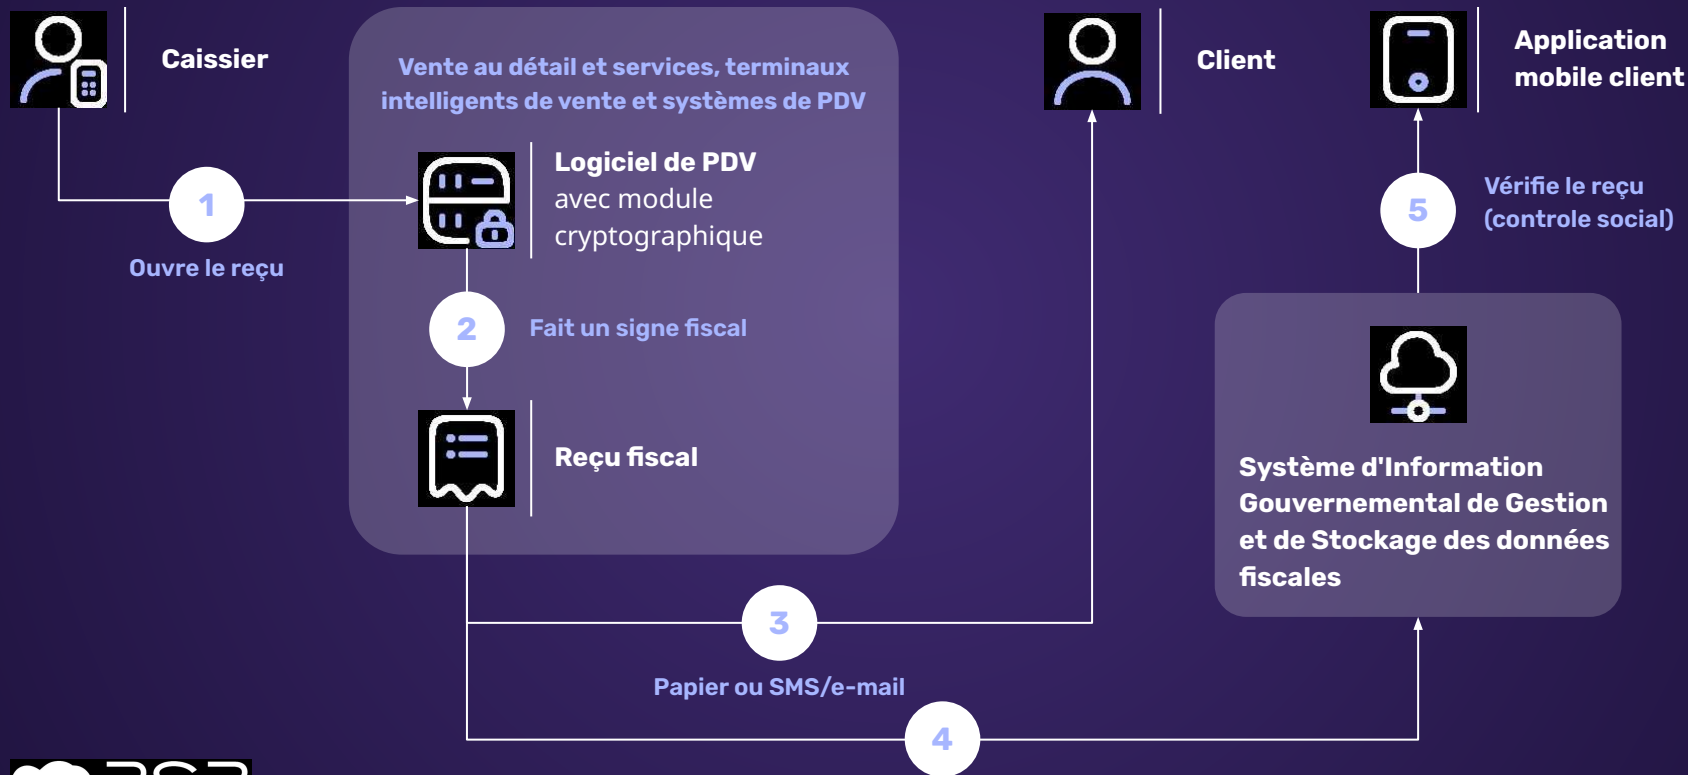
Caissier

Vente au détail et services, terminaux intelligents de vente et systèmes de PDV

Client

Application mobile client

1

Ouvre le reçu

Logiciel de PDV avec module cryptographique

2

Fait un signe fiscal

Reçu fiscal

5

Vérifie le reçu (controle social)

Système d'Information Gouvernemental de Gestion et de Stockage des données fiscales

3

Papier ou SMS/e-mail

4